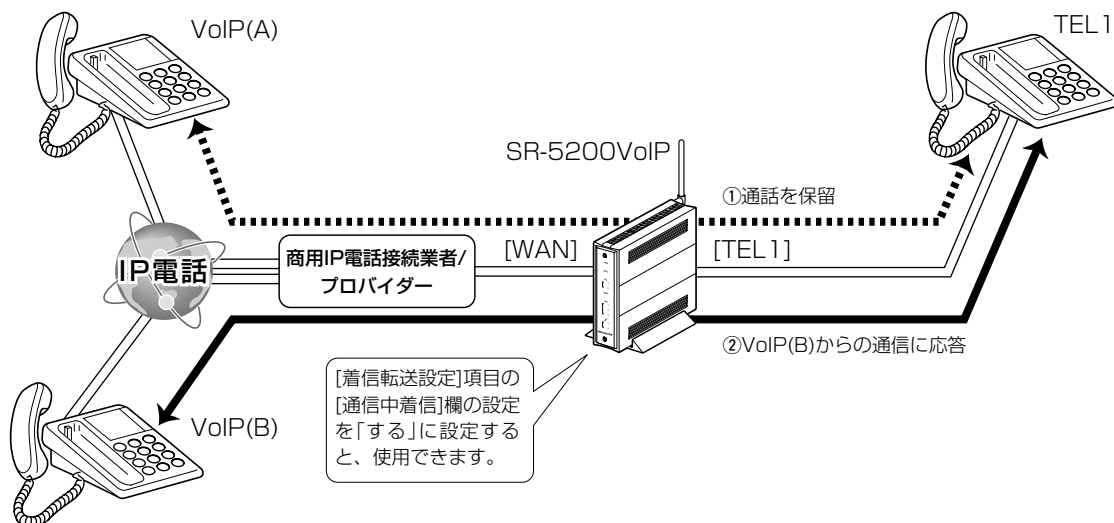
VoIP(A)

TEL1

SR-5200VoIP

①通話を保留

IP電話

商用IP電話接続業者/プロバイダー

[WAN]

[TEL1]

②VoIP(B)からの通信に応答

[着信転送設定]項目の[通信中着信]欄の設定を「する」に設定すると、使用できます。

VoIP(B)